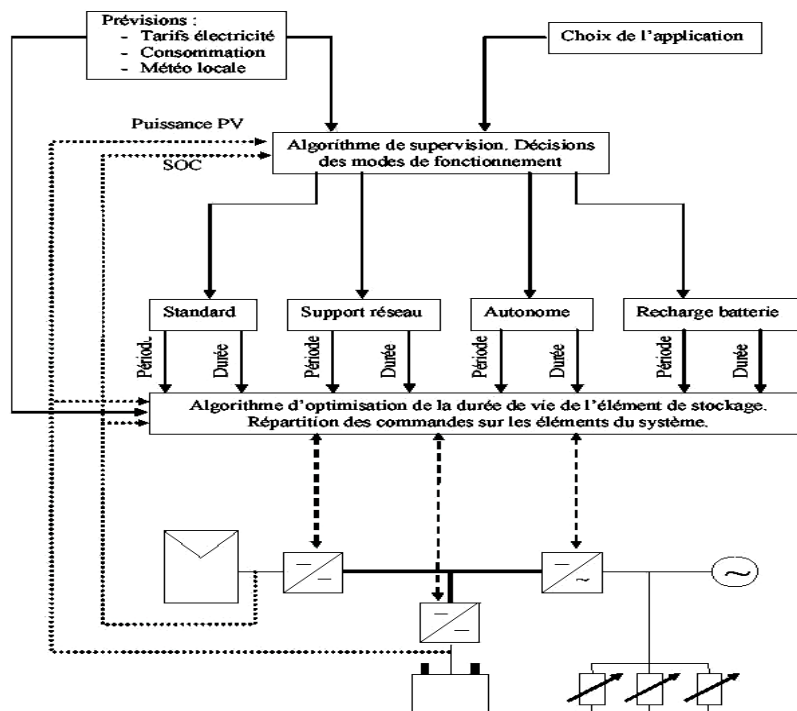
Prévisions :
- Tarifs électricité
- Consommation
- Météo locale

Choix de l'application

Puissance PV

SOC

Algorithme de supervision. Décisions des modes de fonctionnement

Standard

Support réseau

Autonome

Recharge batterie

Période

Durée

Période

Durée

Période

Durée

Période

Durée

Algorithme d'optimisation de la durée de vie de l'élément de stockage. Répartition des commandes sur les éléments du système.